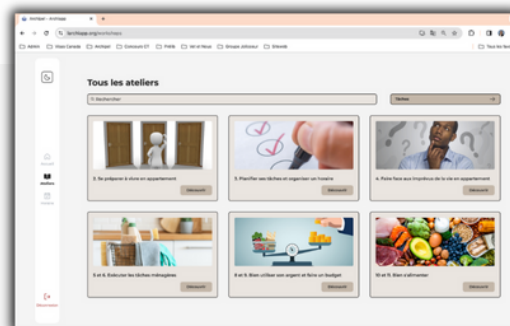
Archipel - Archipel

larchipapp.org/workshops

Admin | Visas Canada | Archipel | Commun DT | Frété | Vol et Nous | Groupe Jobboeur | Edoxab | Tous les favoris

Accueil
Ateliers
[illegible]

Déconnexion

Tous les ateliers

Rechercher

Tâches

2. Se préparer à vivre en appartement
Découvrir

3. Planifier ses tâches et organiser un horaire
Découvrir

4. Faire face aux imprévus de la vie en appartement
Découvrir

5 et 6. Exécuter les tâches ménagères
Découvrir

8 et 9. Bien utiliser son argent et faire un budget
Découvrir

10 et 11. Bien s'alimenter
Découvrir